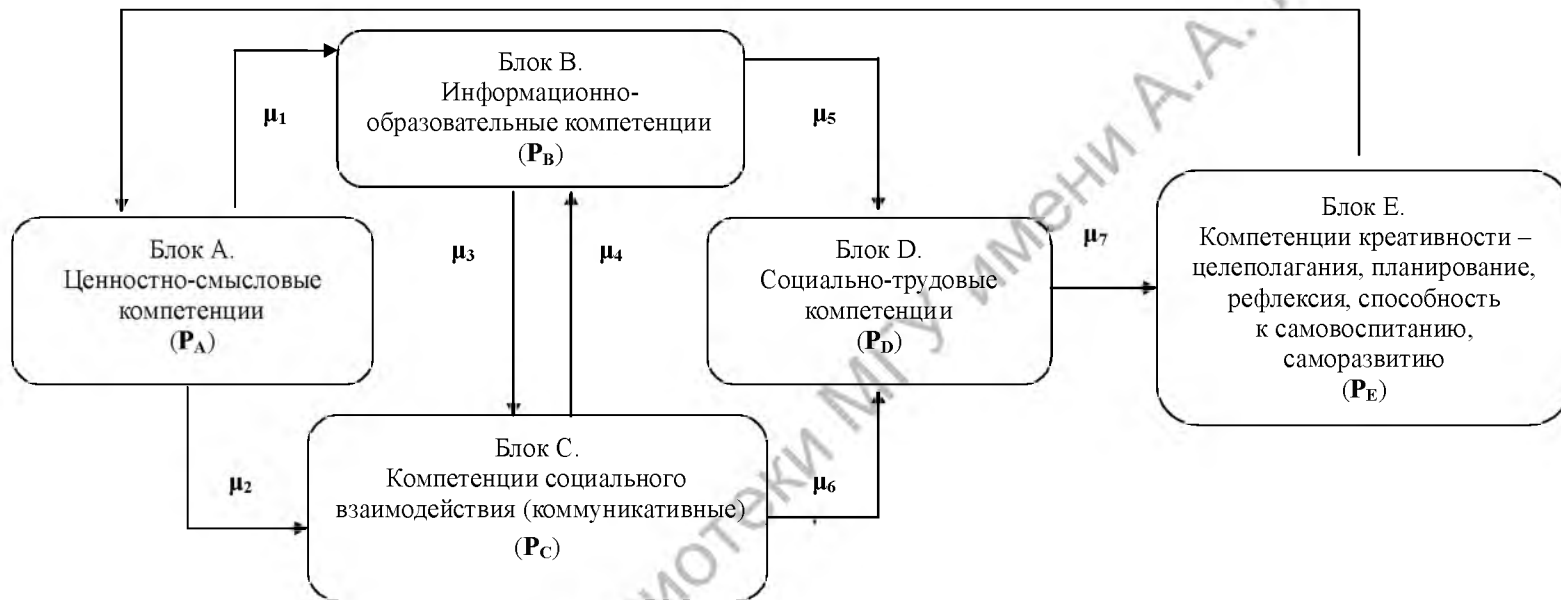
Блок B.
Информационно-образовательные компетенции
($P_B$)

$\mu_1$

$\mu_5$

Блок A.
Ценностно-смысловые компетенции
($P_A$)

$\mu_3$

$\mu_4$

Блок D.
Социально-трудовые компетенции
($P_D$)

$\mu_7$

Блок E.
Компетенции креативности – целеполагания, планирование, рефлексия, способность к самовоспитанию, саморазвитию
($P_E$)

$\mu_2$

Блок C.
Компетенции социального взаимодействия (коммуникативные)
($P_C$)

$\mu_6$

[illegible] библиотеки МГУ имени А.А. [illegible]